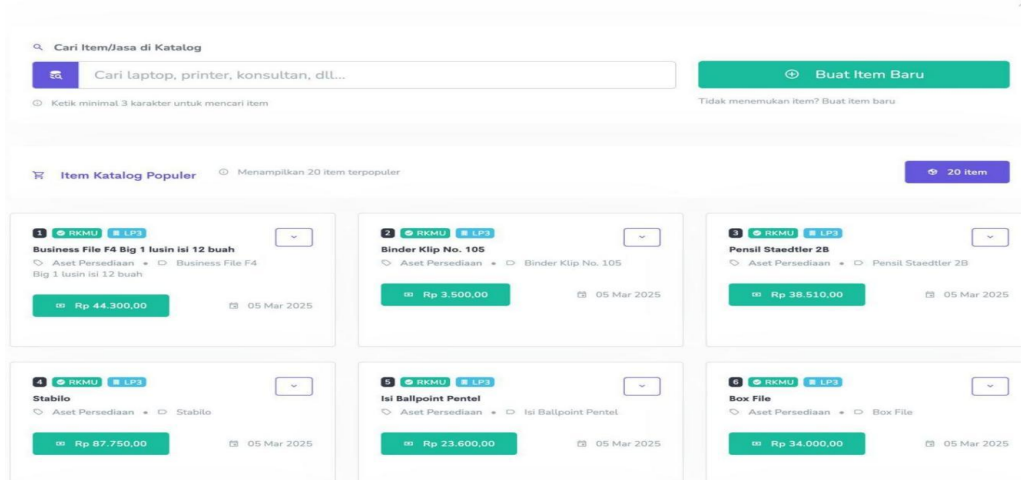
Cari Item/Jasa di Katalog

Cari laptop, printer, konsultan, dll...

Buat Item Baru

Ketik minimal 3 karakter untuk mencari item

Tidak menemukan item? Buat item baru

Item Katalog Populer

Menampilkan 20 item terpopuler

20 item

1 RKMU LP3
Business File F4 Big 1 lusin isi 12 buah
Aset Persediaan • Business File F4 Big 1 lusin isi 12 buah
Rp 44.300,00
05 Mar 2025

2 RKMU LP3
Binder Klip No. 105
Aset Persediaan • Binder Klip No. 105
Rp 3.500,00
05 Mar 2025

3 RKMU LP3
Pensil Staedtler 2B
Aset Persediaan • Pensil Staedtler 2B
Rp 38.510,00
05 Mar 2025

4 RKMU LP3
Stabilo
Aset Persediaan • Stabilo
Rp 87.750,00
05 Mar 2025

5 RKMU LP3
Isi Ballpoint Pentel
Aset Persediaan • Isi Ballpoint Pentel
Rp 23.600,00
05 Mar 2025

6 RKMU LP3
Box File
Aset Persediaan • Box File
Rp 34.000,00
05 Mar 2025